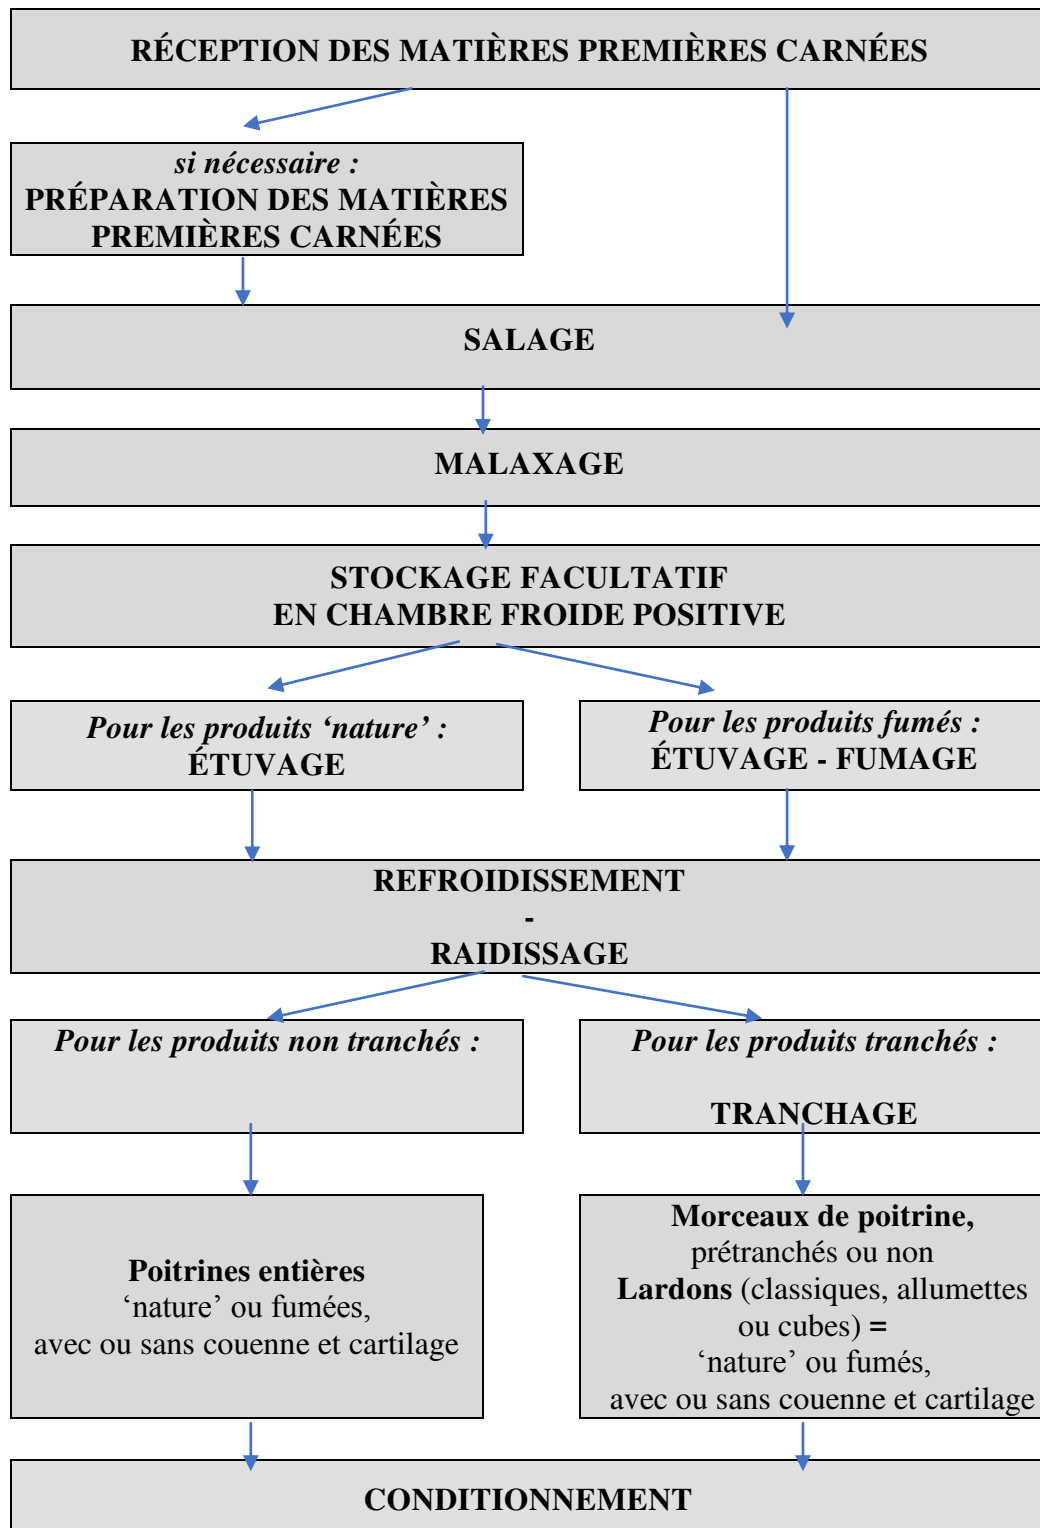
RÉCEPTION DES MATIÈRES PREMIÈRES CARNÉES

si nécessaire :
PRÉPARATION DES MATIÈRES PREMIÈRES CARNÉES

SALAGE

MALAXAGE

STOCKAGE FACULTATIF
EN CHAMBRE FROIDE POSITIVE

Pour les produits 'nature' :
ÉTUVAGE

Pour les produits fumés :
ÉTUVAGE - FUMAGE

REFROIDISSEMENT
-
RAIDISSAGE

Pour les produits non tranchés :

Pour les produits tranchés :

TRANCHAGE

Poitrines entières
'nature' ou fumées,
avec ou sans couenne et cartilage

Morceaux de poitrine,
prétranchés ou non
Lardons (classiques, allumettes ou cubes) =
'nature' ou fumés,
avec ou sans couenne et cartilage

CONDITIONNEMENT